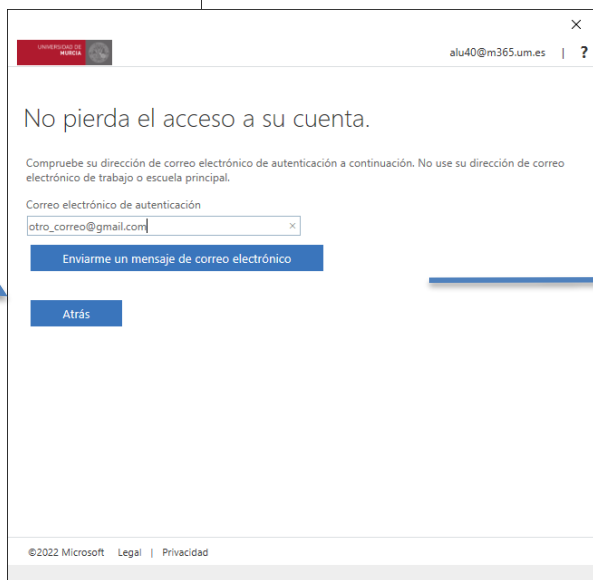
×

UNIVERSIDAD DE MURCIA

alu40@m365.um.es | ?

No pierda el acceso a su cuenta.

Compruebe su dirección de correo electrónico de autenticación a continuación. No use su dirección de correo electrónico de trabajo o escuela principal.

Correo electrónico de autenticación

otro_correo@gmail.com ×

Enviarme un mensaje de correo electrónico

Atrás

©2022 Microsoft Legal | Privacidad